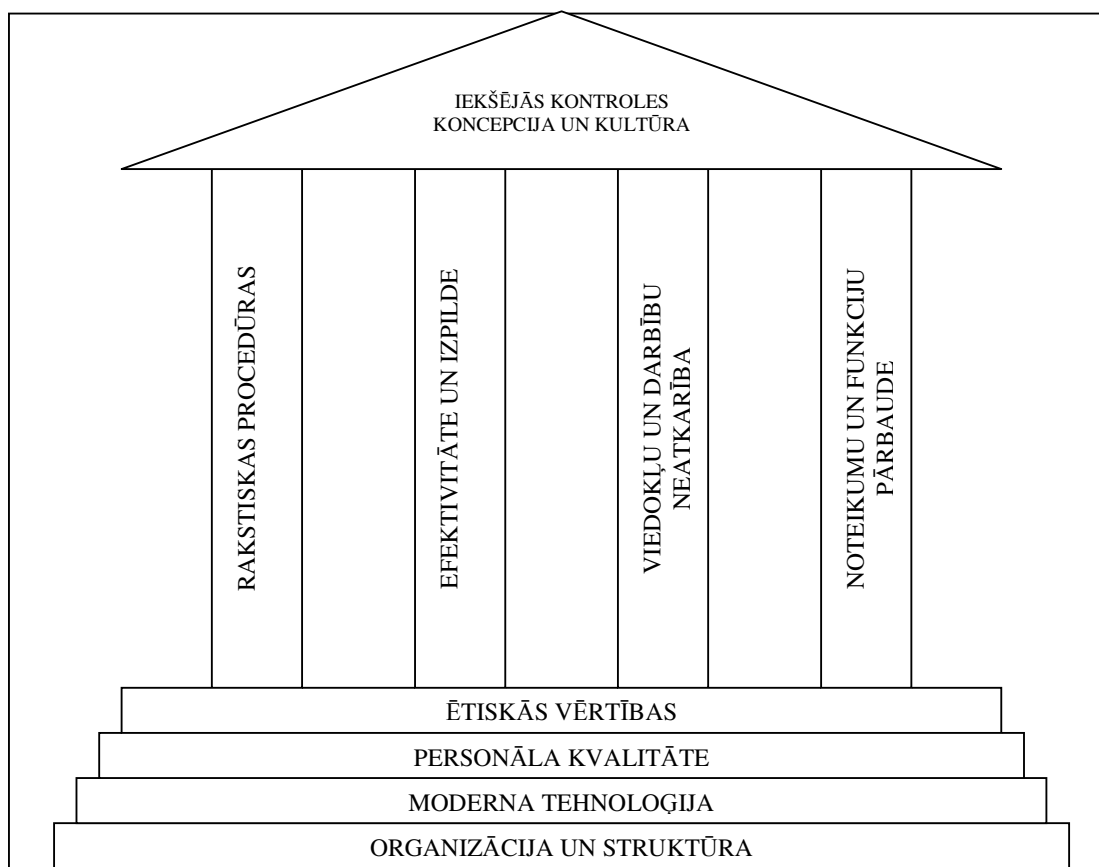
IEKŠĒJĀS KONTROLES KONCEPCIJA UN KULTŪRA

RAKSTISKAS PROCEDŪRAS

EFEKTIVITĀTE UN IZPILDE

VIEDOKĻU UN DARBĪBU NEATKARĪBA

NOTEIKUMU UN FUNKCIJU PĀRBAUDE

ĒTISKĀS VĒRTĪBAS

PERSONĀLA KVALITĀTE

MODERNA TEHNOLOĢIJA

ORGANIZĀCIJA UN STRUKTŪRA